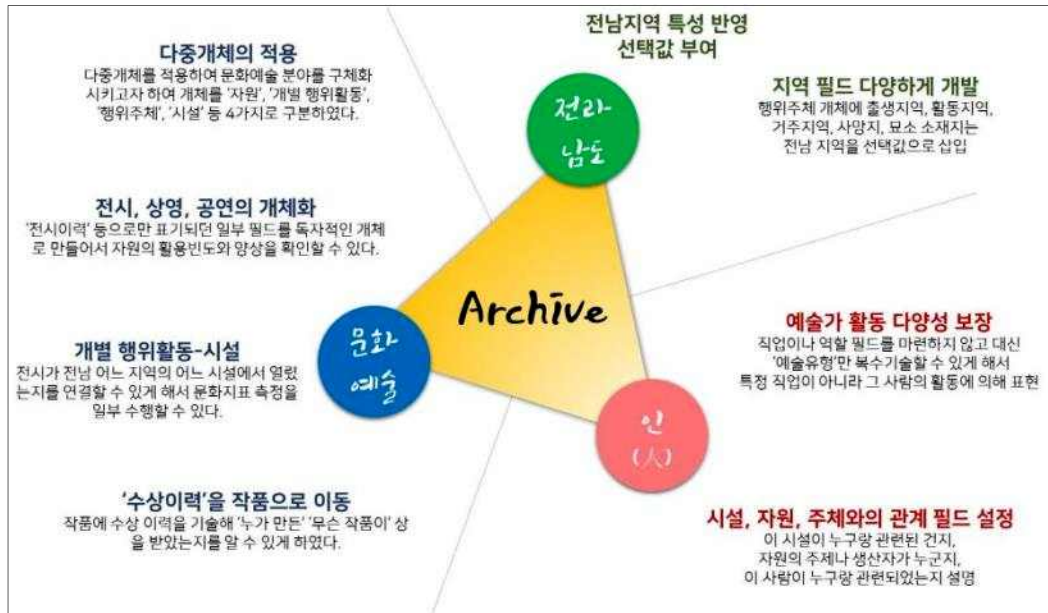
다중개체의 적용
다중개체를 적용하여 문화예술 분야를 구체화 시키고자 하여 개체를 '자원', '개별 행위활동', '행위주체', '시설' 등 4가지로 구분하였다.

전남지역 특성 반영
선택값 부여

전라
남도

지역 필드 다양하게 개발
행위주체 개체에 출생지역, 활동지역, 거주지역, 사망지, 묘소 소재지는 전남 지역을 선택값으로 삽입

전시, 상영, 공연의 개체화
'전시이력' 등으로만 표기되던 일부 필드를 독자적인 개체로 만들어서 자원의 활용빈도와 양상을 확인할 수 있다.

Archive

문화
예술

개별 행위활동-시설
전시가 전남 어느 지역의 어느 시설에서 열렸는지를 연결할 수 있게 해서 문화지표 측정을 일부 수행할 수 있다.

예술가 활동 다양성 보장
직업이나 역할 필드를 마련하지 않고 대신 '예술유형'만 복수기술할 수 있게 해서 특정 직업이 아니라 그 사람의 활동에 의해 표현

인
(人)

'수상이력'을 작품으로 이동
작품에 수상 이력을 기술해 '누가 만든' '무슨 작품이' 상을 받았는지를 알 수 있게 하였다.

시설, 자원, 주체와의 관계 필드 설정
이 시설이 누구랑 관련된 건지,
자원의 주체나 생산자가 누군지,
이 사람이 누구랑 관련되었는지 설명